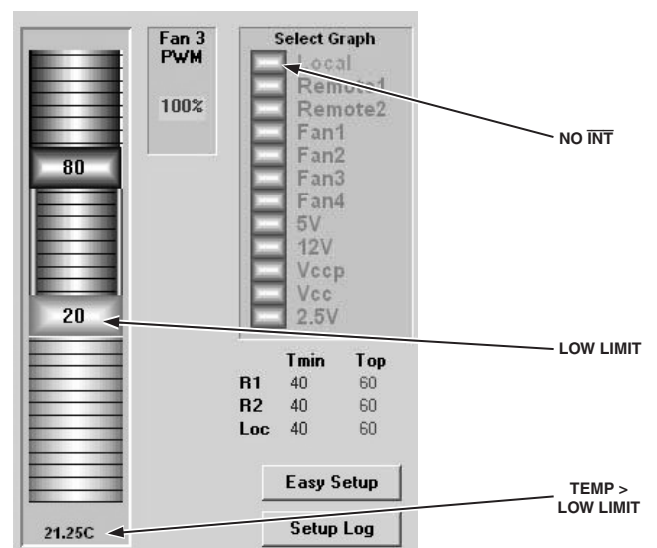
Fan 3 PWM

100%

Select Graph

Local
Remote1
Remote2
Fan1
Fan2
Fan3
Fan4
5V
12V
Vccp
Vcc
2.5V

NO $\overline{INT}$

80

20

LOW LIMIT

| | Tmin | Top |
|---|---|---|
| R1 | 40 | 60 |
| R2 | 40 | 60 |
| Loc | 40 | 60 |

Easy Setup

Setup Log

21.25C

TEMP > LOW LIMIT